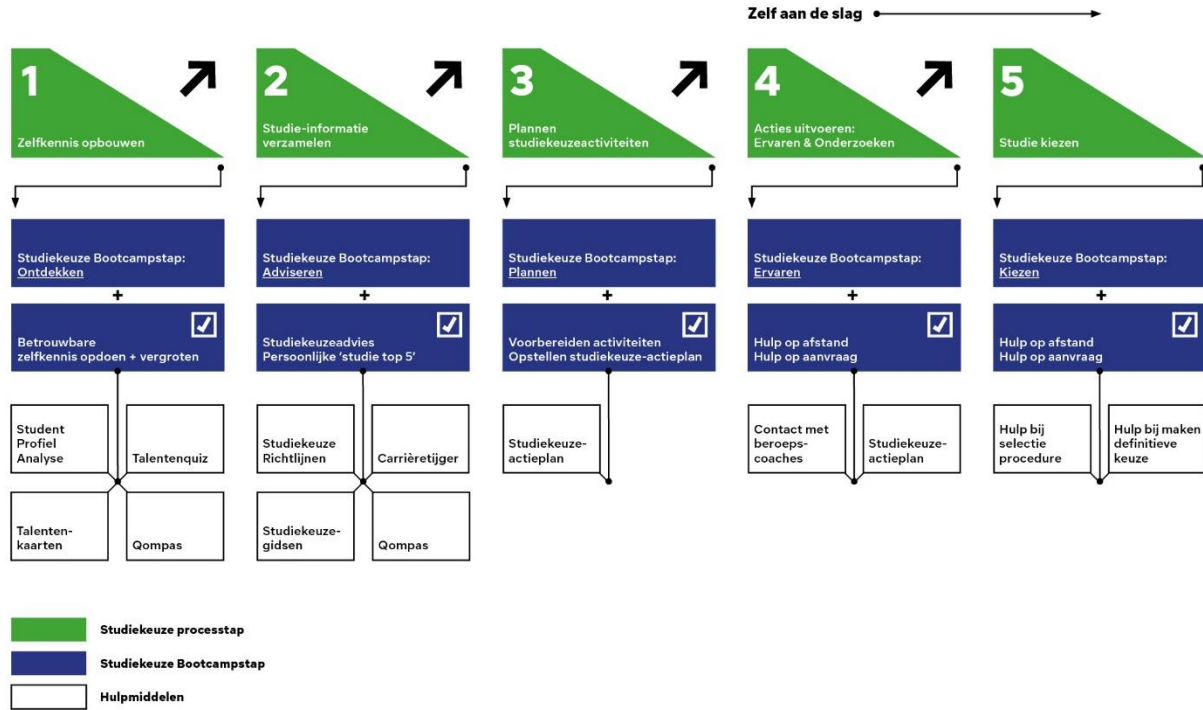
Zelf aan de slag

1
Zelfkennis opbouwen

2
Studie-informatie verzamelen

3
Plannen studiekeuzeactiviteiten

4
Acties uitvoeren: Ervaren & Onderzoeken

5
Studie kiezen

Studiekeuze Bootcampstap: Ontdekken
+
Betrouwbare zelfkennis opdoen + vergroten

Student Profiel Analyse
Talentenquiz
Talentenkaarten
Qompas

Studiekeuze Bootcampstap: Adviseren
+
Studiekeuzeadvies Persoonlijke 'studie top 5'

Studiekeuze Richtlijnen
Carrièretijger
Studiekeuzegidsen
Qompas

Studiekeuze Bootcampstap: Plannen
+
Voorbereiden activiteiten Opstellen studiekeuze-actieplan

Studiekeuze-actieplan

Studiekeuze Bootcampstap: Ervaren
+
Hulp op afstand Hulp op aanvraag

Contact met beroepscoaches
Studiekeuze-actieplan

Studiekeuze Bootcampstap: Kiezen
+
Hulp op afstand Hulp op aanvraag

Hulp bij selectie procedure
Hulp bij maken definitieve keuze

Studiekeuze processtap
Studiekeuze Bootcampstap
Hulpmiddelen